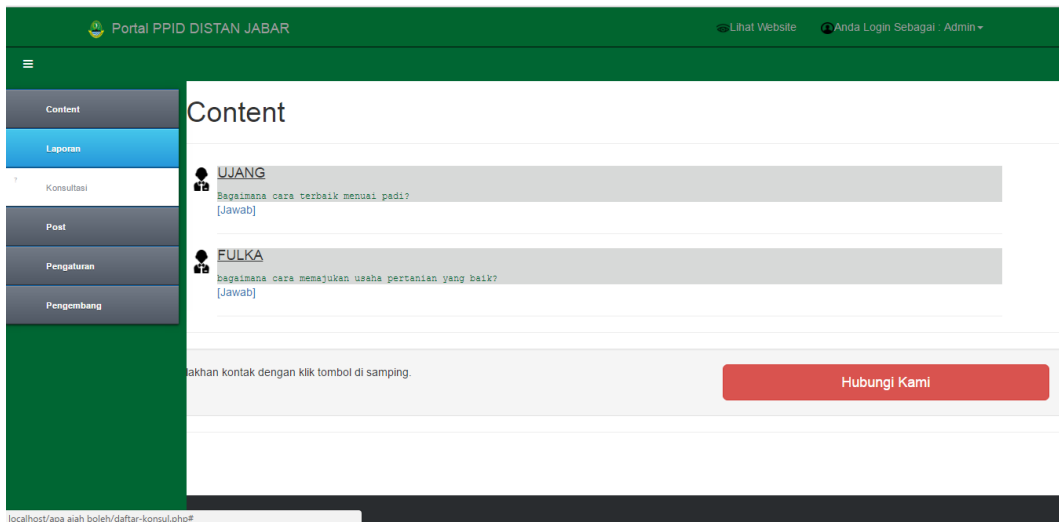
Portal PPID DISTAN JABAR

Lihat Website

Anda Login Sebagai : Admin

≡

Content

Laporan

Konsultasi

Post

Pengaturan

Pengembang

Content

UJANG

Bagaimana cara terbaik menuai padi?

[Jawab]

FULKA

bagaimana cara memajukan usaha pertanian yang baik?

[Jawab]

lakhan kontak dengan klik tombol di samping.

Hubungi Kami

localhost/apa ajah boleh/daftar-konsul.php#